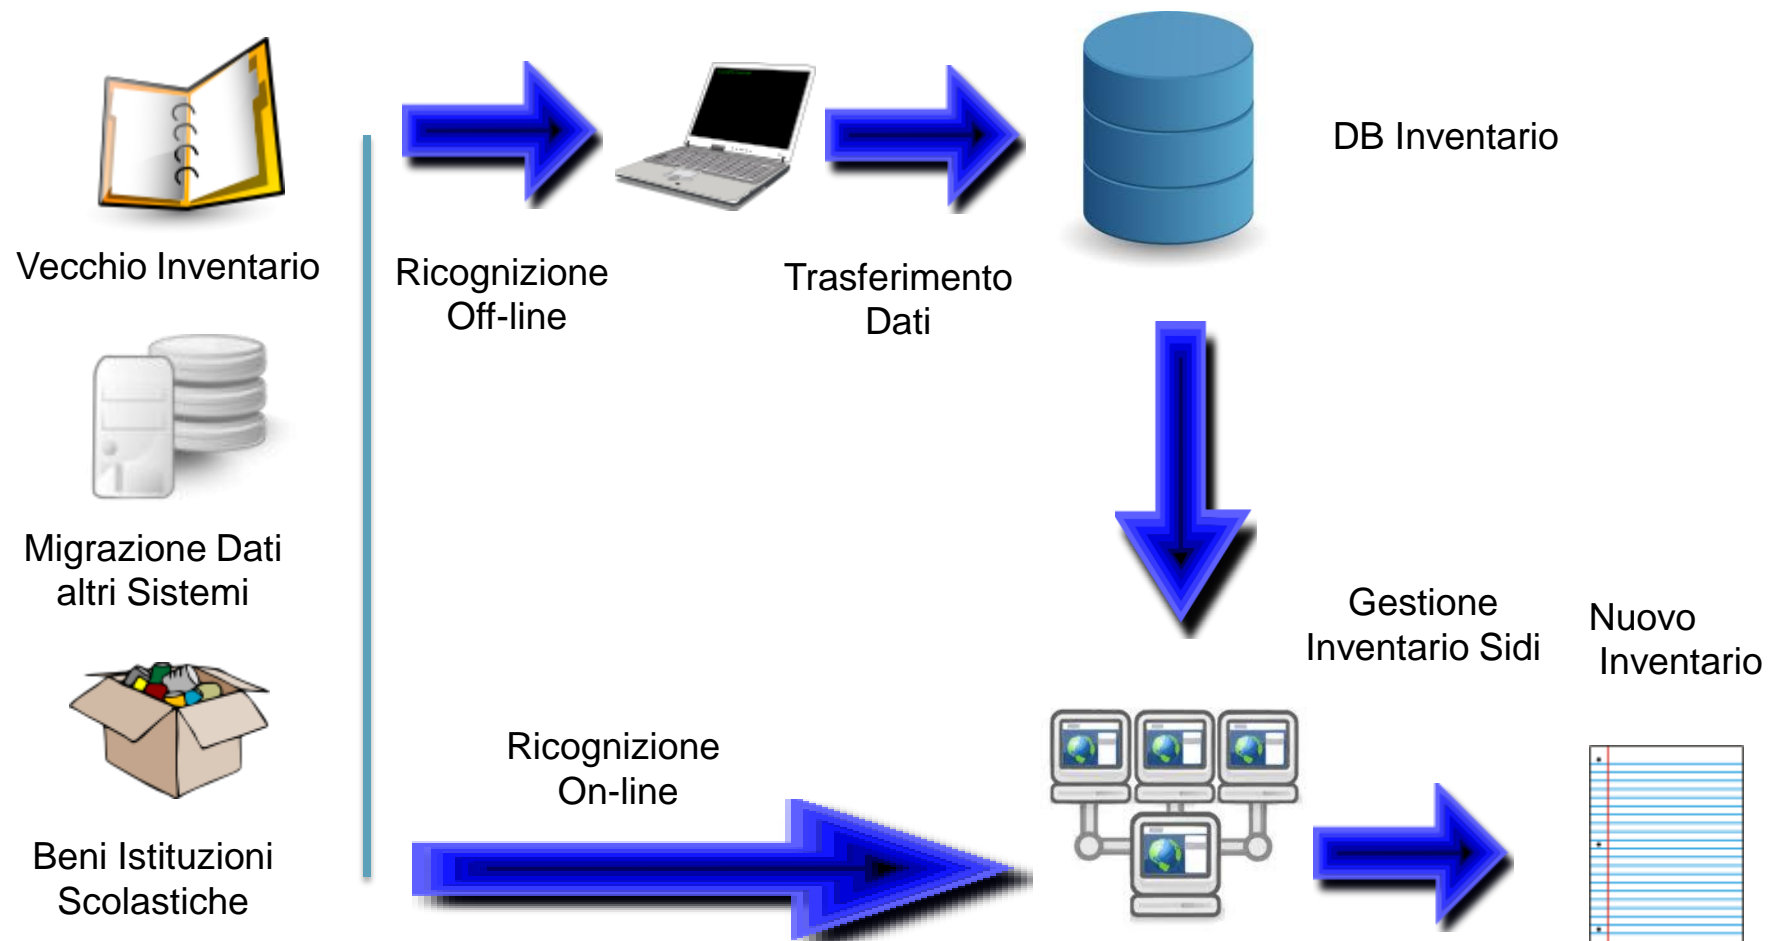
Vecchio Inventario

Migrazione Dati altri Sistemi

Beni Istituzioni Scolastiche

Ricognizione Off-line

Trasferimento Dati

DB Inventario

Gestione Inventario Sidi

Nuovo Inventario

Ricognizione On-line